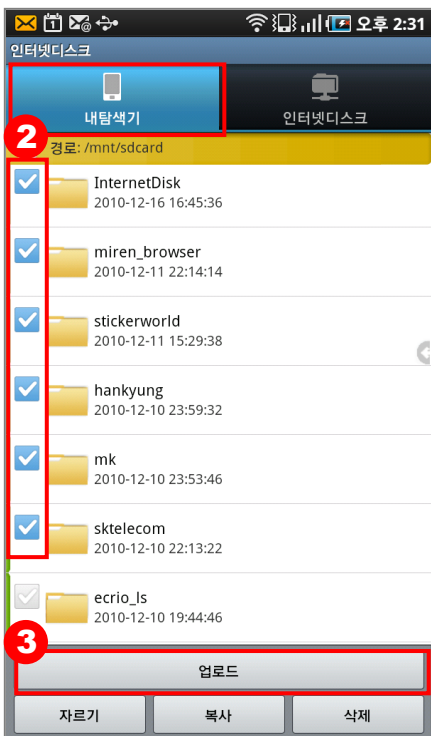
1 오후 2:31
인터넷디스크
내탐색기
인터넷디스크
2
경로: /mnt/sdcard
InternetDisk
2010-12-16 16:45:36
miren_browser
2010-12-11 22:14:14
stickerworld
2010-12-11 15:29:38
hankyung
2010-12-10 23:59:32
mk
2010-12-10 23:53:46
sktelecom
2010-12-10 22:13:22
ecrio_ls
2010-12-10 19:44:46
3
업로드
자르기
복사
삭제